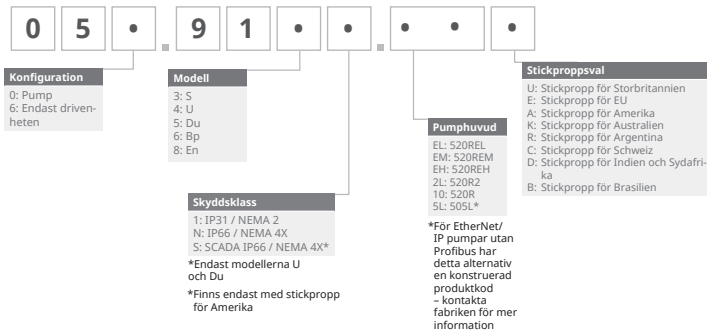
0 5 • . 9 1 • . • • •

Konfiguration
0: Pump
6: Endast driventheten

Modell
3: S
4: U
5: Du
6: Bp
8: En

Skyddsklass
1: IP31 / NEMA 2
N: IP66 / NEMA 4X
S: SCADA IP66 / NEMA 4X*

*Endast modellerna U och Du

*Finns endast med stickpropp för Amerika

Pumphuvud
EL: 520REL
EM: 520REM
EH: 520REH
2L: 520R2
10: 520R
5L: 505L*

*För EtherNet/IP pumpar utan Profibus har detta alternativ en konstruerad produktkod – kontakta fabriken för mer information

Stickproppsval
U: Stickpropp för Storbritannien
E: Stickpropp för EU
A: Stickpropp för Amerika
K: Stickpropp för Australien
R: Stickpropp för Argentina
C: Stickpropp för Schweiz
D: Stickpropp för Indien och Sydafrika
B: Stickpropp för Brasilien